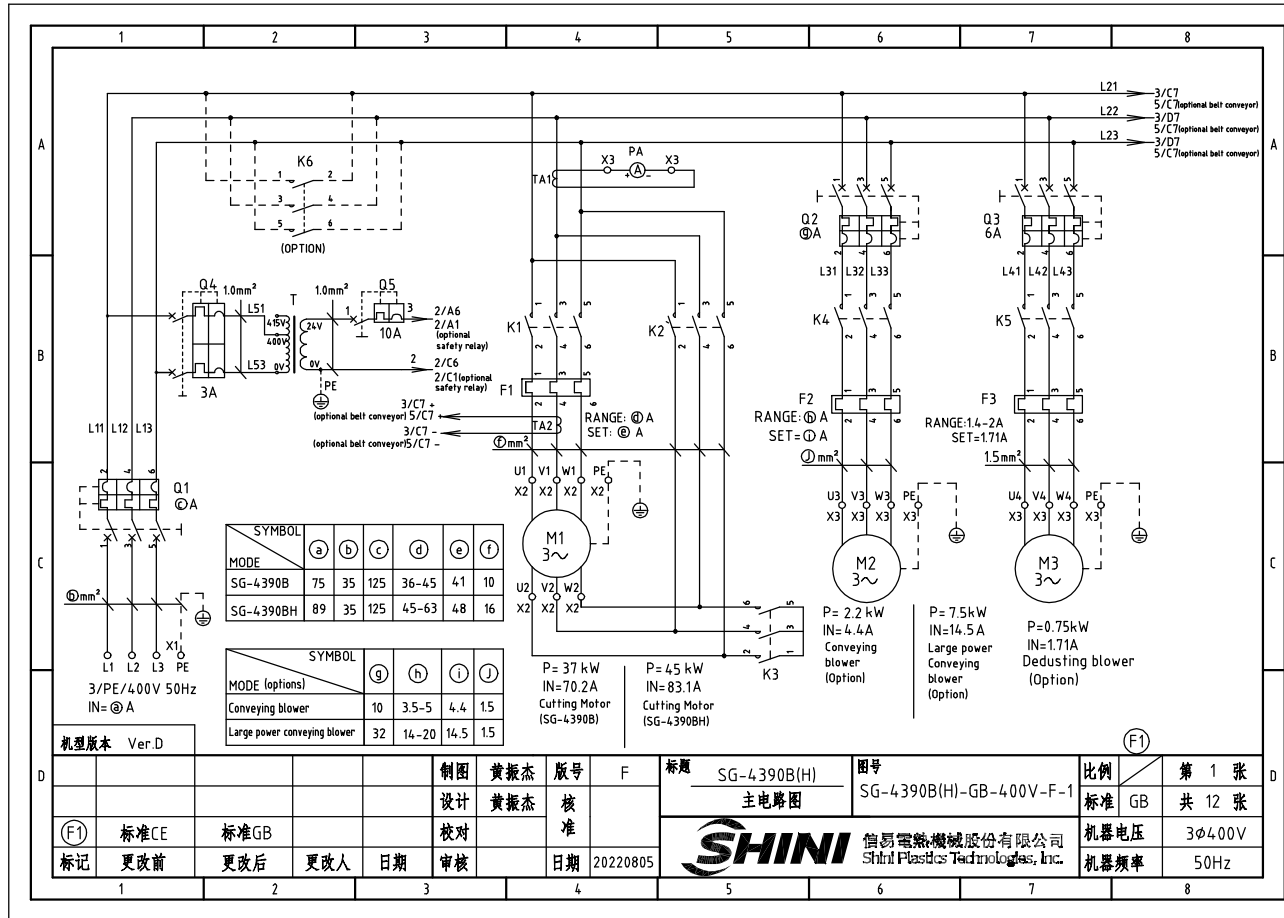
1 2 3 4 5 6 7 8

A B C D

L21 3/C7 5/C7(optional belt conveyor)
L22 3/D7 5/C7(optional belt conveyor)
L23 3/D7 5/C7(optional belt conveyor)

K6
1 2
3 4
5 6
(OPTION)

PA
X3 X3
TA1

Q2 ⓖA
L31 L32 L33
K4

Q3 6A
L41 L42 L43
K5

Q4 1.0mm²
L51 L53
3A
T
415V 400V 24V 0V
1.0mm²
Q5 10A
2/A6 2/A1 (optional safety relay)
2/C6 2/C1(optional safety relay)
PE

K1 K2
F1
3/C7 + (optional belt conveyor) 5/C7 +
3/C7 − (optional belt conveyor)5/C7 −
TA2
RANGE: ⓓ A
SET: ⓔ A
ⓕmm²

F2
RANGE: ⓗ A
SET=ⓘ A
ⓙ mm²

F3
RANGE:1.4-2A
SET=1.71A
1.5mm²

L11 L12 L13
Q1
ⓒA

U1 V1 W1 PE
X2 X2 X2 X2
M1 3~
U2 V2 W2
X2 X2 X2

U3 V3 W3 PE
X3 X3 X3 X3
M2 3~

U4 V4 W4 PE
X3 X3 X3 X3
M3 3~

| SYMBOL MODE | ⓐ | ⓑ | ⓒ | ⓓ | ⓔ | ⓕ |
|---|---|---|---|---|---|---|
| SG-4390B | 75 | 35 | 125 | 36-45 | 41 | 10 |
| SG-4390BH | 89 | 35 | 125 | 45-63 | 48 | 16 |

| SYMBOL MODE (options) | ⓖ | ⓗ | ⓘ | ⓙ |
|---|---|---|---|---|
| Conveying blower | 10 | 3.5-5 | 4.4 | 1.5 |
| Large power conveying blower | 32 | 14-20 | 14.5 | 1.5 |

ⓑmm²
X1
L1 L2 L3 PE
3/PE/400V 50Hz
IN= ⓐ A

K3

P= 37 kW
IN=70.2A
Cutting Motor
(SG-4390B)

P= 45 kW
IN= 83.1A
Cutting Motor
(SG-4390BH)

P= 2.2 kW
IN= 4.4A
Conveying blower
(Option)

P= 7.5kW
IN=14.5 A
Large power Conveying blower
(Option)

P=0.75kW
IN=1.71A
Dedusting blower
(Option)

机型版本 Ver.D

ⓕ1

| | | | | | 制图 | 黄振杰 | 版号 | F | 标题 SG-4390B(H) 主电路图 | 图号 SG-4390B(H)-GB-400V-F-1 | 比例 | | 第 1 张 |
|---|---|---|---|---|---|---|---|---|---|---|---|---|---|
| | | | | | 设计 | 黄振杰 | 核准 | | | | 标准 | GB | 共 12 张 |
| ⓕ1 | 标准CE | 标准GB | | | 校对 | | | | SHINI 信易電熱機械股份有限公司 Shini Plastics Technologies, Inc. | | 机器电压 | | 3φ400V |
| 标记 | 更改前 | 更改后 | 更改人 | 日期 | 审核 | | 日期 | 20220805 | | | 机器频率 | | 50Hz |